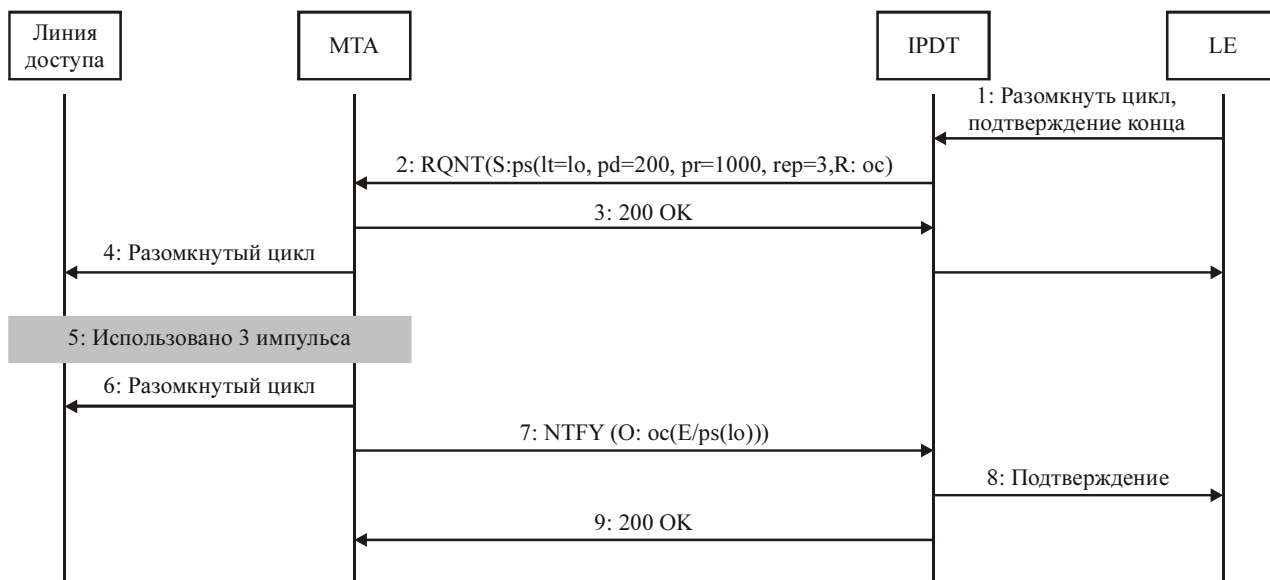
Линия доступа

MTA

IPDT

LE

1: Разомкнуть цикл, подтверждение конца

2: RQNT(S:ps(lt=lo, pd=200, pr=1000, rep=3,R: oc)

3: 200 OK

4: Разомкнутый цикл

5: Использовано 3 импульса

6: Разомкнутый цикл

7: NTFY (O: oc(E/ps(lo)))

8: Подтверждение

9: 200 OK